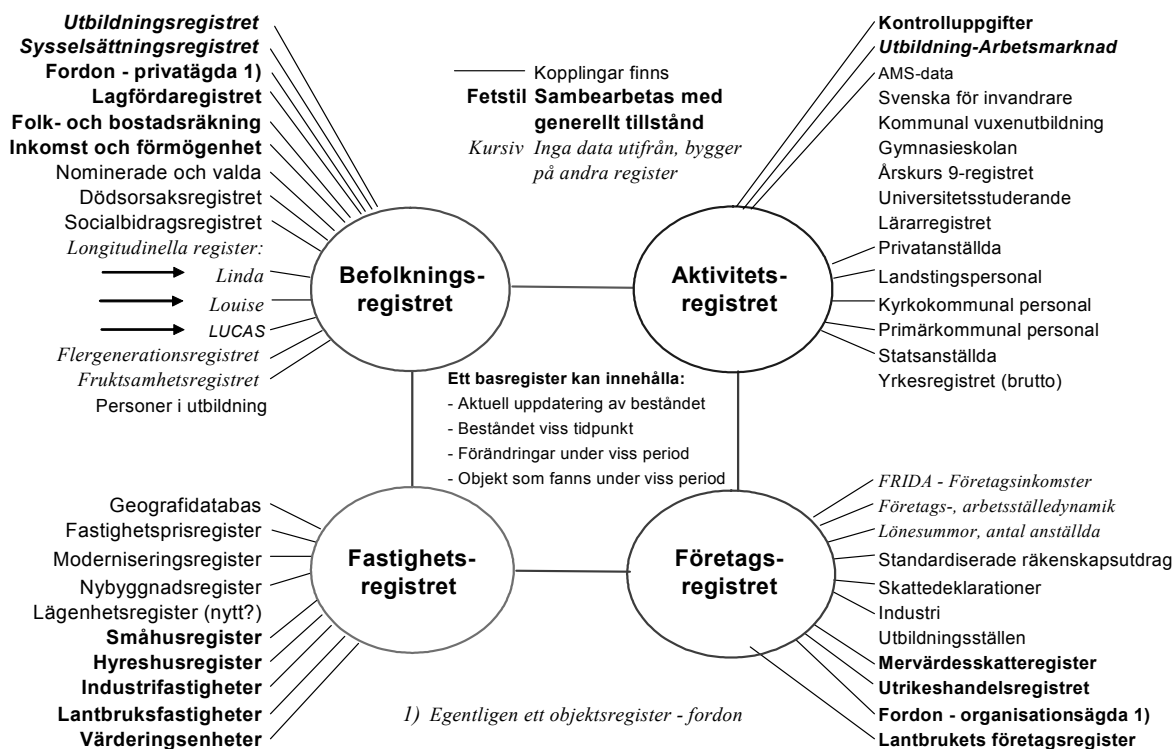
Utbildningsregistret
Sysselsättningsregistret
Fordon - privatägda 1)
Lagfördaregistret
Folk- och bostadsräkning
Inkomst och förmögenhet
Nominerade och valda
Dödsorsaksregistret
Socialbidragsregistret
Longitudinella register:
Linda
Louise
LUCAS
Flergenerationsregistret
Fruktsamhetsregistret
Personer i utbildning

Kopplingar finns
Fetstil Sambearbetas med generellt tillstånd
Kursiv Inga data utifrån, bygger på andra register

Kontrolluppgifter
Utbildning-Arbetsmarknad
AMS-data
Svenska för invandrare
Kommunal vuxenutbildning
Gymnasieskolan
Årskurs 9-registret
Universitetsstuderande
Lärarregistret
Privatanställda
Landstingspersonal
Kyrkokommunal personal
Primärkommunal personal
Statsanställda
Yrkesregistret (brutto)

Befolknings-registret

Aktivitets-registret

Ett basregister kan innehålla:
- Aktuell uppdatering av beståndet
- Beståndet viss tidpunkt
- Förändringar under viss period
- Objekt som fanns under viss period

Geografidatabas
Fastighetsprisregister
Moderniseringsregister
Nybyggnadsregister
Lägenhetsregister (nytt?)
Småhusregister
Hyreshusregister
Industrifastigheter
Lantbruksfastigheter
Värderingsenheter

Fastighets-registret

Företags-registret

FRIDA - Företagsinkomster
Företags-, arbetsställedynamik
Lönesummor, antal anställda
Standardiserade räkenskapsutdrag
Skattedeklarationer
Industri
Utbildningsställen
Mervärdesskatteregister
Utrikeshandelsregistret
Fordon - organisationsägda 1)
Lantbrukets företagsregister

1) Egentligen ett objektsregister - fordon